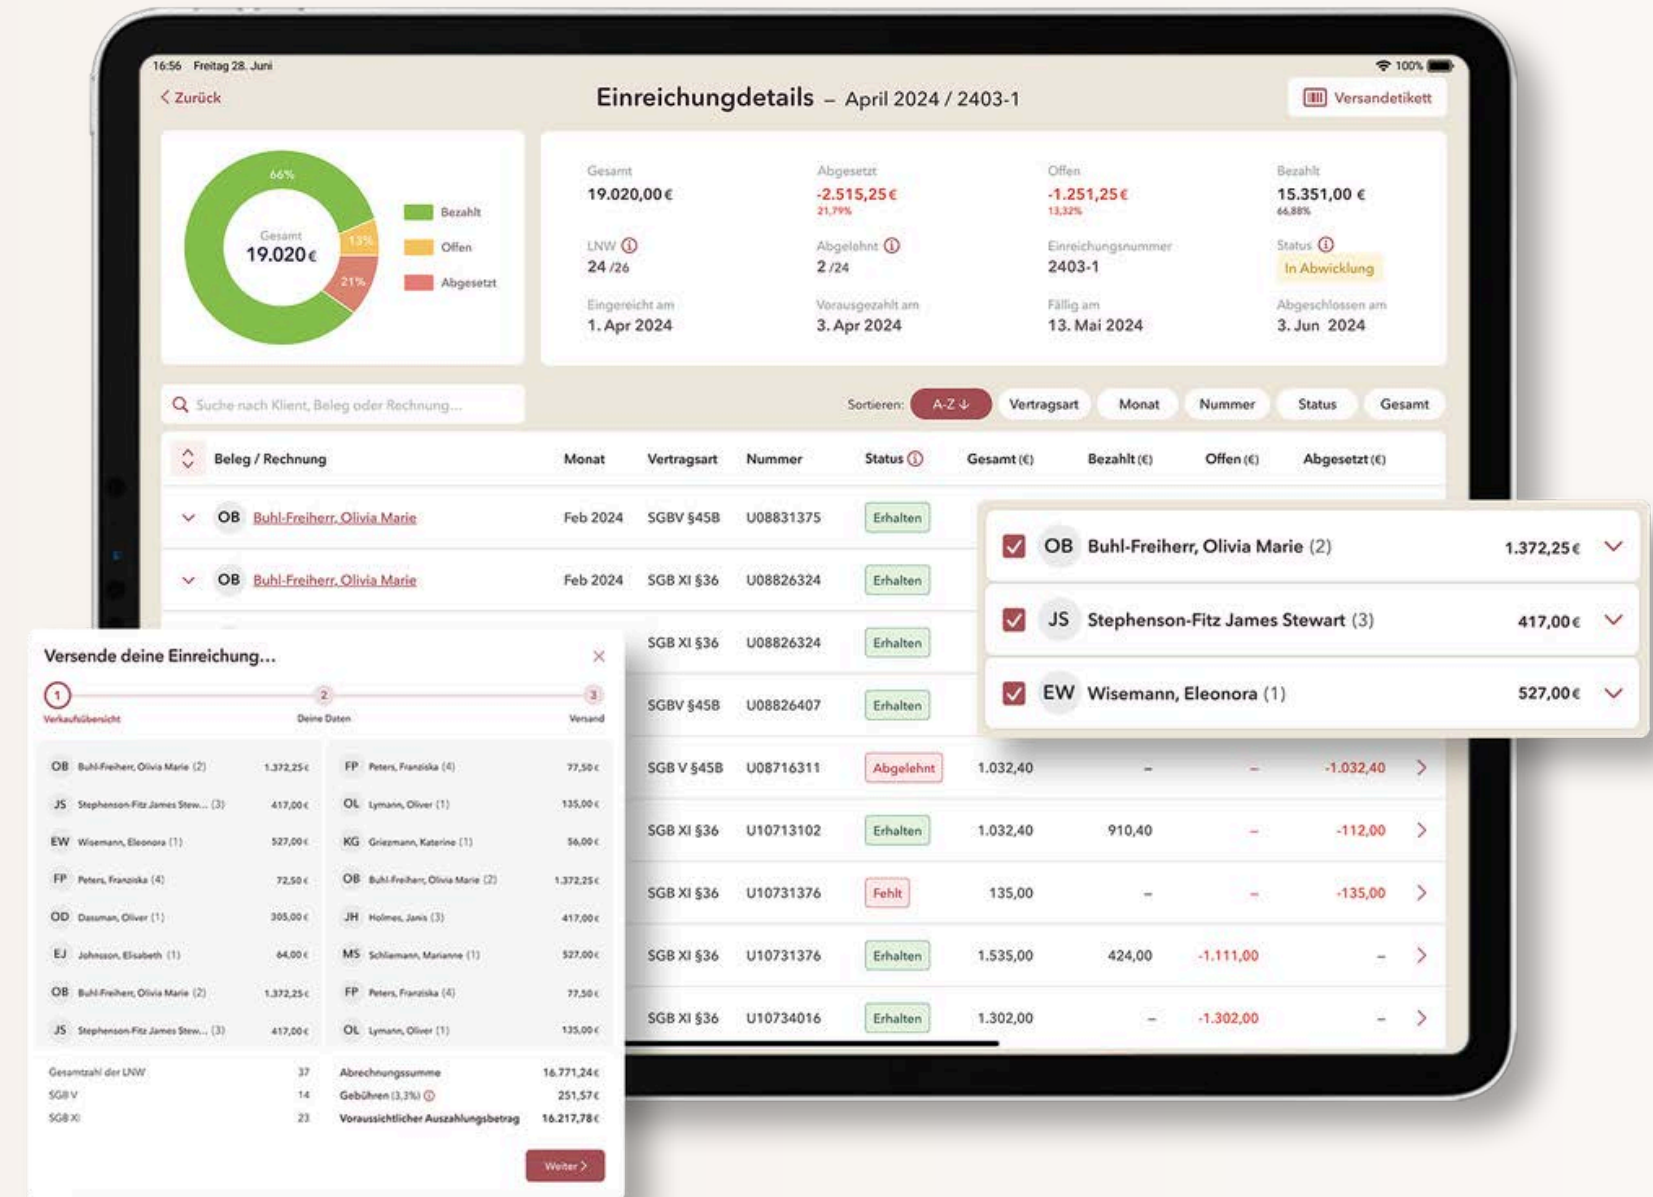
16:56 Freitag 28. Juni

100%

< Zurück

Einreichungdetails – April 2024 / 2403-1

Versandetikett

66%

Gesamt
19.020€

13%

21%

Bezahlt

Offen

Abgesetzt

Gesamt
19.020,00€

Abgesetzt
-2.515,25€
21,79%

Offen
-1.251,25€
13,32%

Bezahlt
15.351,00 €
66,88%

LNW
24 /26

Abgelehnt
2 /24

Einreichungsnummer
2403-1

Status
In Abwicklung

Eingereicht am
1. Apr 2024

Vorausgezahlt am
3. Apr 2024

Fällig am
13. Mai 2024

Abgeschlossen am
3. Jun 2024

Suche nach Klient, Beleg oder Rechnung...

Sortieren: A-Z Vertragsart Monat Nummer Status Gesamt

| Beleg / Rechnung | Monat | Vertragsart | Nummer | Status | Gesamt (€) | Bezahlt (€) | Offen (€) | Abgesetzt (€) |
|---|---|---|---|---|---|---|---|---|
| OB Buhl-Freiherr, Olivia Marie | Feb 2024 | SGBV §45B | U08831375 | Erhalten | | | | |
| OB Buhl-Freiherr, Olivia Marie | Feb 2024 | SGB XI §36 | U08826324 | Erhalten | | | | |
| | | SGB XI §36 | U08826324 | Erhalten | | | | |
| | | SGBV §45B | U08826407 | Erhalten | | | | |
| | | SGB V §45B | U08716311 | Abgelehnt | 1.032,40 | – | – | -1.032,40 |
| | | SGB XI §36 | U10713102 | Erhalten | 1.032,40 | 910,40 | – | -112,00 |
| | | SGB XI §36 | U10731376 | Fehlt | 135,00 | – | – | -135,00 |
| | | SGB XI §36 | U10731376 | Erhalten | 1.535,00 | 424,00 | -1.111,00 | – |
| | | SGB XI §36 | U10734016 | Erhalten | 1.302,00 | – | -1.302,00 | – |

OB Buhl-Freiherr, Olivia Marie (2) 1.372,25€
JS Stephenson-Fitz James Stewart (3) 417,00€
EW Wisemann, Eleonora (1) 527,00€

Versende deine Einreichung...

1 Verkaufsübersicht
2 Deine Daten
3 Versand

OB Buhl-Freiherr, Olivia Marie (2) 1.372,25€
JS Stephenson-Fitz James Stew... (3) 417,00€
EW Wisemann, Eleonora (1) 527,00€
FP Peters, Franziska (4) 72,50€
OD Dassman, Oliver (1) 305,00€
EJ Johnsson, Elisabeth (1) 64,00€
OB Buhl-Freiherr, Olivia Marie (2) 1.372,25€
JS Stephenson-Fitz James Stew... (3) 417,00€

FP Peters, Franziska (4) 77,50€
OL Lymann, Oliver (1) 135,00€
KG Griezmann, Katerine (1) 56,00€
OB Buhl-Freiherr, Olivia Marie (2) 1.372,25€
JH Holmes, Janis (3) 417,00€
MS Schliemann, Marianne (1) 527,00€
FP Peters, Franziska (4) 77,50€
OL Lymann, Oliver (1) 135,00€

Gesamtzahl der LNW 37
SGB V 14
SGB XI 23

Abrechnungssumme 16.771,24€
Gebühren (3,3%) 251,57€
Voraussichtlicher Auszahlungsbetrag 16.217,78€

Weiter >